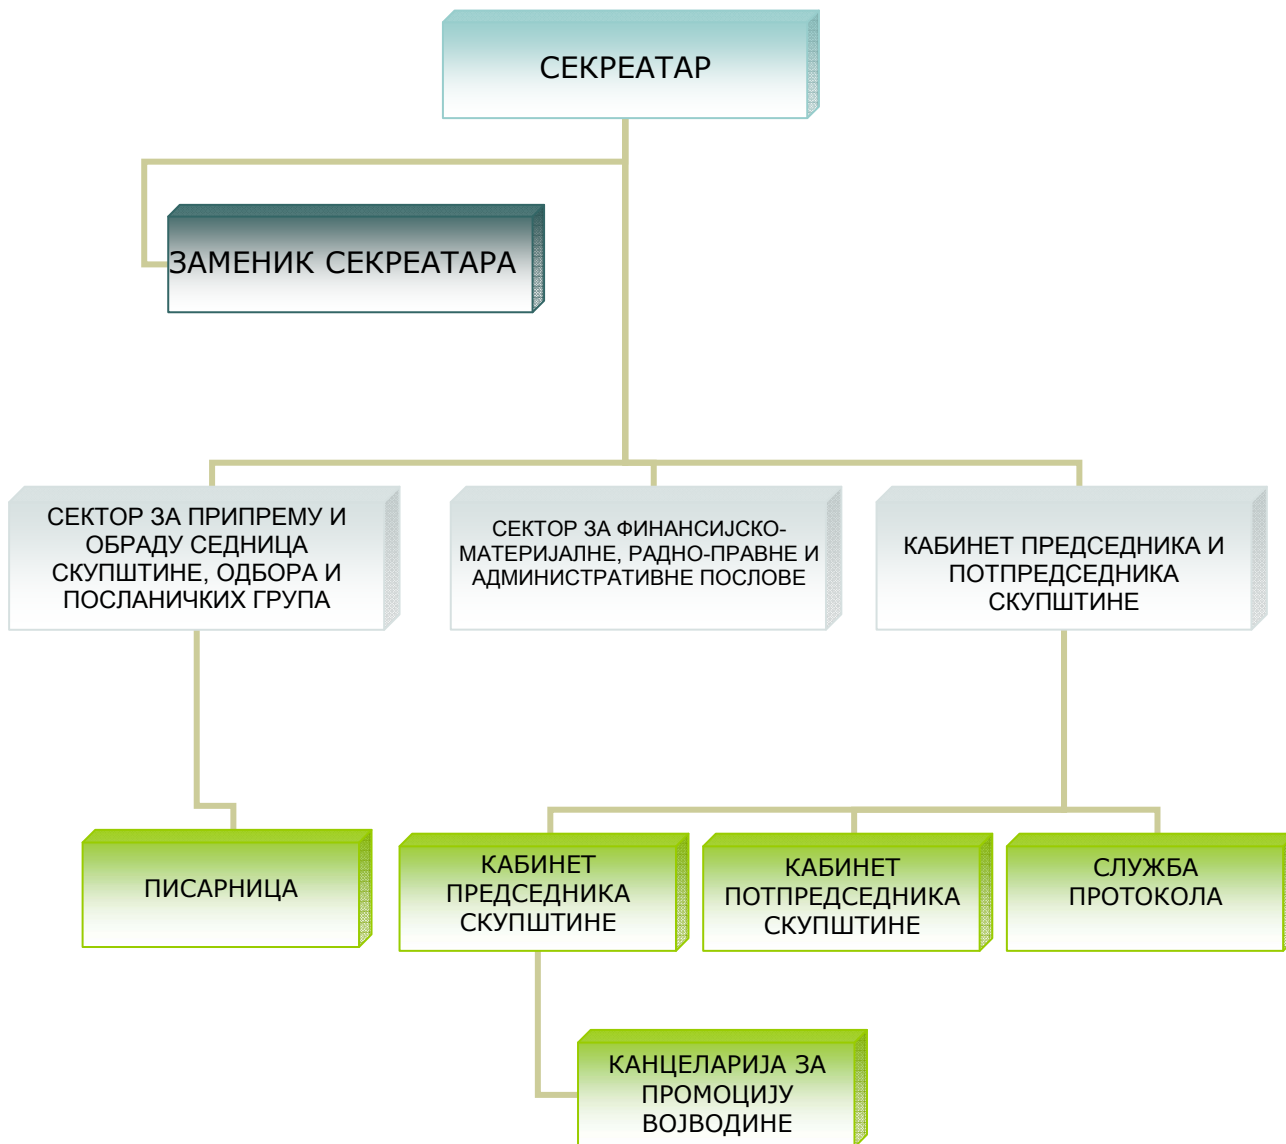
СЕКРЕАТАР

ЗАМЕНИК СЕКРЕАТАРА

СЕКТОР ЗА ПРИПРЕМУ И ОБРАДУ СЕДНИЦА СКУПШТИНЕ, ОДБОРА И ПОСЛАНИЧКИХ ГРУПА

СЕКТОР ЗА ФИНАНСИЈСКО-МАТЕРИЈАЛНЕ, РАДНО-ПРАВНЕ И АДМИНИСТРАТИВНЕ ПОСЛОВЕ

КАБИНЕТ ПРЕДСЕДНИКА И ПОТПРЕДСЕДНИКА СКУПШТИНЕ

ПИСАРНИЦА

КАБИНЕТ ПРЕДСЕДНИКА СКУПШТИНЕ

КАБИНЕТ ПОТПРЕДСЕДНИКА СКУПШТИНЕ

СЛУЖБА ПРОТОКОЛА

КАНЦЕЛАРИЈА ЗА ПРОМОЦИЈУ ВОЈВОДИНЕ